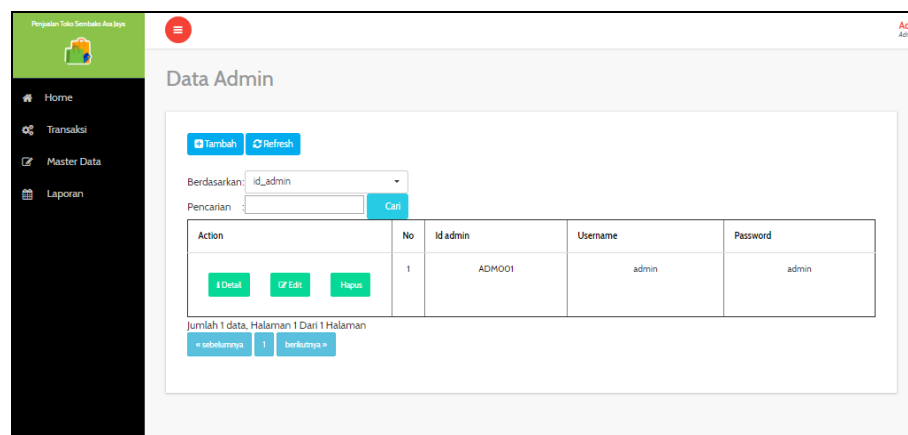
Penjualan Toko Sembako Asa Jaya

Home
Transaksi
Master Data
Laporan

Ad
Ad

Data Admin

Tambah Refresh

Berdasarkan: id_admin

Pencarian : Cari

| Action | No | Id admin | Username | Password |
|---|---|---|---|---|
| Detail Edit Hapus | 1 | ADM001 | admin | admin |

Jumlah 1 data, Halaman 1 Dari 1 Halaman

« sebelumnya 1 berikutnya »